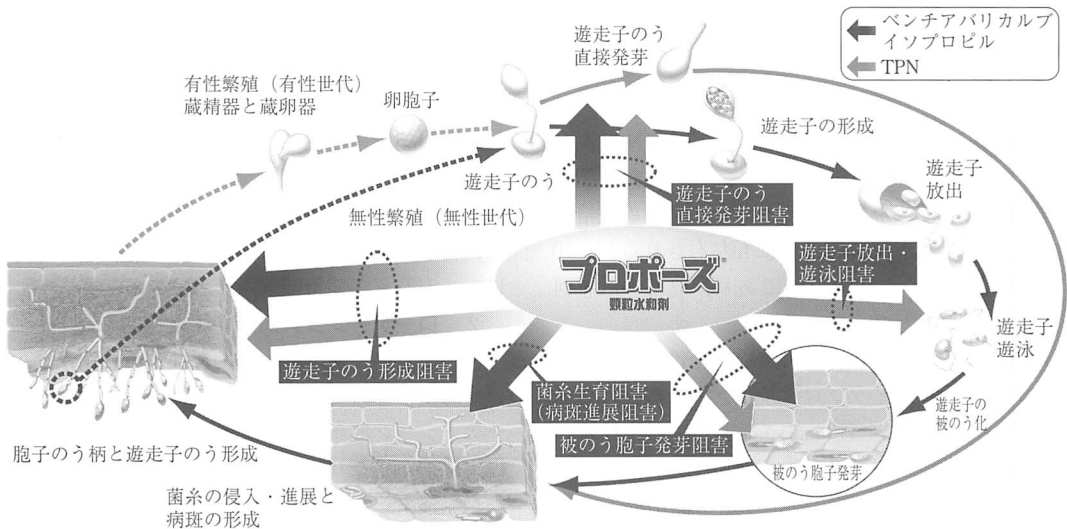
ベンチアバリカルブイソプロピル
TPN

遊走子のう直接発芽

有性繁殖（有性世代）
蔵精器と蔵卵器

卵胞子

遊走子の形成

遊走子のう

遊走子のう直接発芽阻害

遊走子放出

無性繁殖（無性世代）

プロポーズ
顆粒水和剤

遊走子放出・遊泳阻害

遊走子遊泳

遊走子のう形成阻害

菌糸生育阻害（病斑進展阻害）

遊走子の被のう化

被のう胞子発芽阻害

被のう胞子発芽

胞子のう柄と遊走子のう形成

菌糸の侵入・進展と病斑の形成